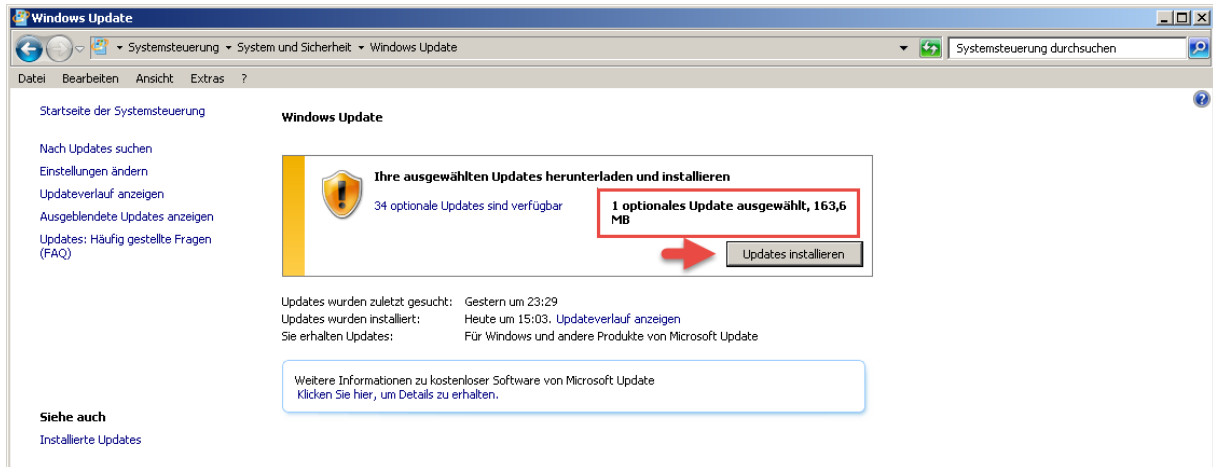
Windows Update

Systemsteuerung ▸ System und Sicherheit ▸ Windows Update

Systemsteuerung durchsuchen

Datei Bearbeiten Ansicht Extras ?

Startseite der Systemsteuerung

Nach Updates suchen
Einstellungen ändern
Updateverlauf anzeigen
Ausgeblendete Updates anzeigen
Updates: Häufig gestellte Fragen (FAQ)

Siehe auch
Installierte Updates

Windows Update

Ihre ausgewählten Updates herunterladen und installieren

34 optionale Updates sind verfügbar

1 optionales Update ausgewählt, 163,6 MB

Updates installieren

| | |
|---|---|
| Updates wurden zuletzt gesucht: | Gestern um 23:29 |
| Updates wurden installiert: | Heute um 15:03. Updateverlauf anzeigen |
| Sie erhalten Updates: | Für Windows und andere Produkte von Microsoft Update |

Weitere Informationen zu kostenloser Software von Microsoft Update
Klicken Sie hier, um Details zu erhalten.